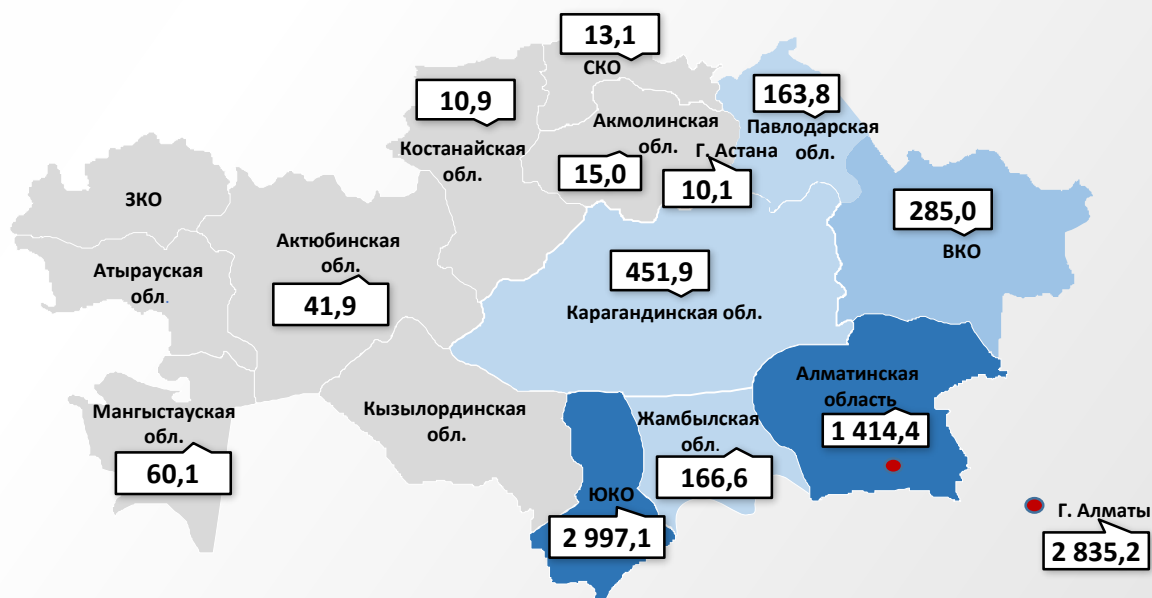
13,1
СКО
10,9
Костанайская обл.
Акмолинская обл.
15,0
Г. Астана
10,1
163,8
Павлодарская обл.
ЗКО
Актюбинская обл.
41,9
Атырауская обл.
451,9
Карагандинская обл.
285,0
ВКО
Мангыстауская обл.
60,1
Кызылординская обл.
Жамбылская обл.
166,6
Алматинская область
1 414,4
ЮКО
2 997,1
Г. Алматы
2 835,2